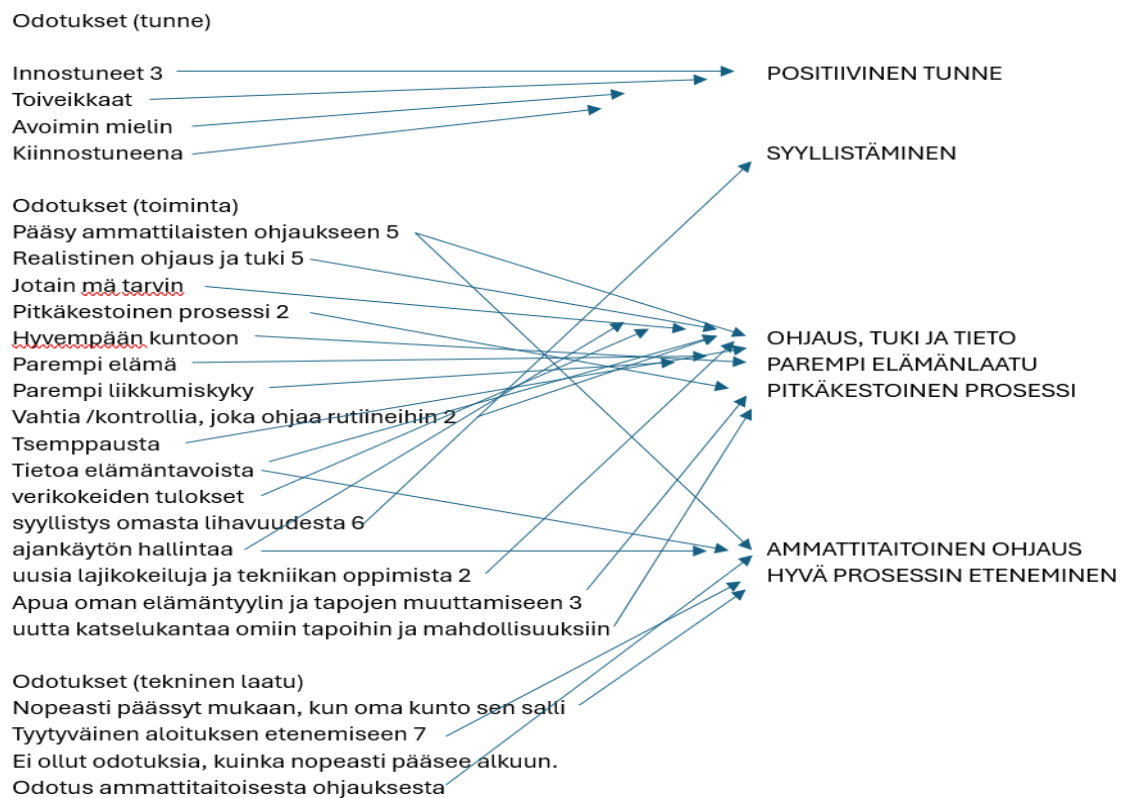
Odotukset (tunne)

Innostuneet 3
Toiveikkaat
Avoimin mielin
Kiinnostuneena

POSITIIVINEN TUNNE

SYYLLISTÄMINEN

Odotukset (toiminta)
Pääsy ammattilaisten ohjaukseen 5
Realistinen ohjaus ja tuki 5
Jotain mä tarvin
Pitkäkestoinen prosessi 2
Hyvempään kuntoon
Parempi elämä
Parempi liikkumiskyky
Vahtia /kontrollia, joka ohjaa rutiineihin 2
Tsemppausta
Tietoa elämäntavoista
verikokeiden tulokset
syyllistys omasta lihavuudesta 6
ajankäytön hallintaa
uusia lajikokeiluja ja tekniikan oppimista 2
Apua oman elämäntyylin ja tapojen muuttamiseen 3
uutta katselukantaa omiin tapoihin ja mahdollisuuksiin

OHJAUS, TUKI JA TIETO
PAREMPI ELÄMÄNLAATU
PITKÄKESTOINEN PROSESSI

AMMATTITAITOINEN OHJAUS
HYVÄ PROSESSIN ETENEMINEN

Odotukset (tekninen laatu)
Nopeasti päässyt mukaan, kun oma kunto sen salli
Tyytyväinen aloituksen etenemiseen 7
Ei ollut odotuksia, kuinka nopeasti pääsee alkuun.
Odotus ammattitaitoisesta ohjauksesta